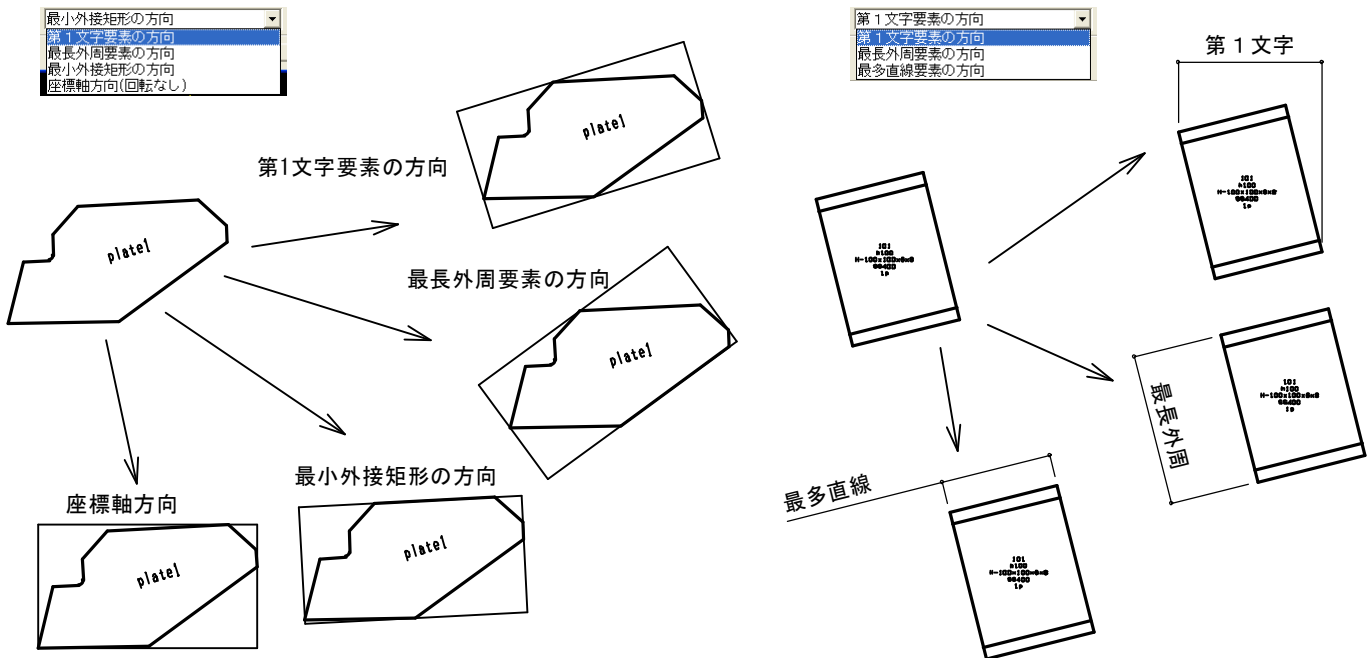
最小外接矩形の方向
第１文字要素の方向
最長外周要素の方向
最小外接矩形の方向
座標軸方向(回転なし)

第１文字要素の方向
第１文字要素の方向
最長外周要素の方向
最多直線要素の方向

第１文字

plate1

第1文字要素の方向

plate1

plate1

最長外周要素の方向

plate1

座標軸方向

最小外接矩形の方向

plate1

plate1

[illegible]

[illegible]

最長外周

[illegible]

最多直線

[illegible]